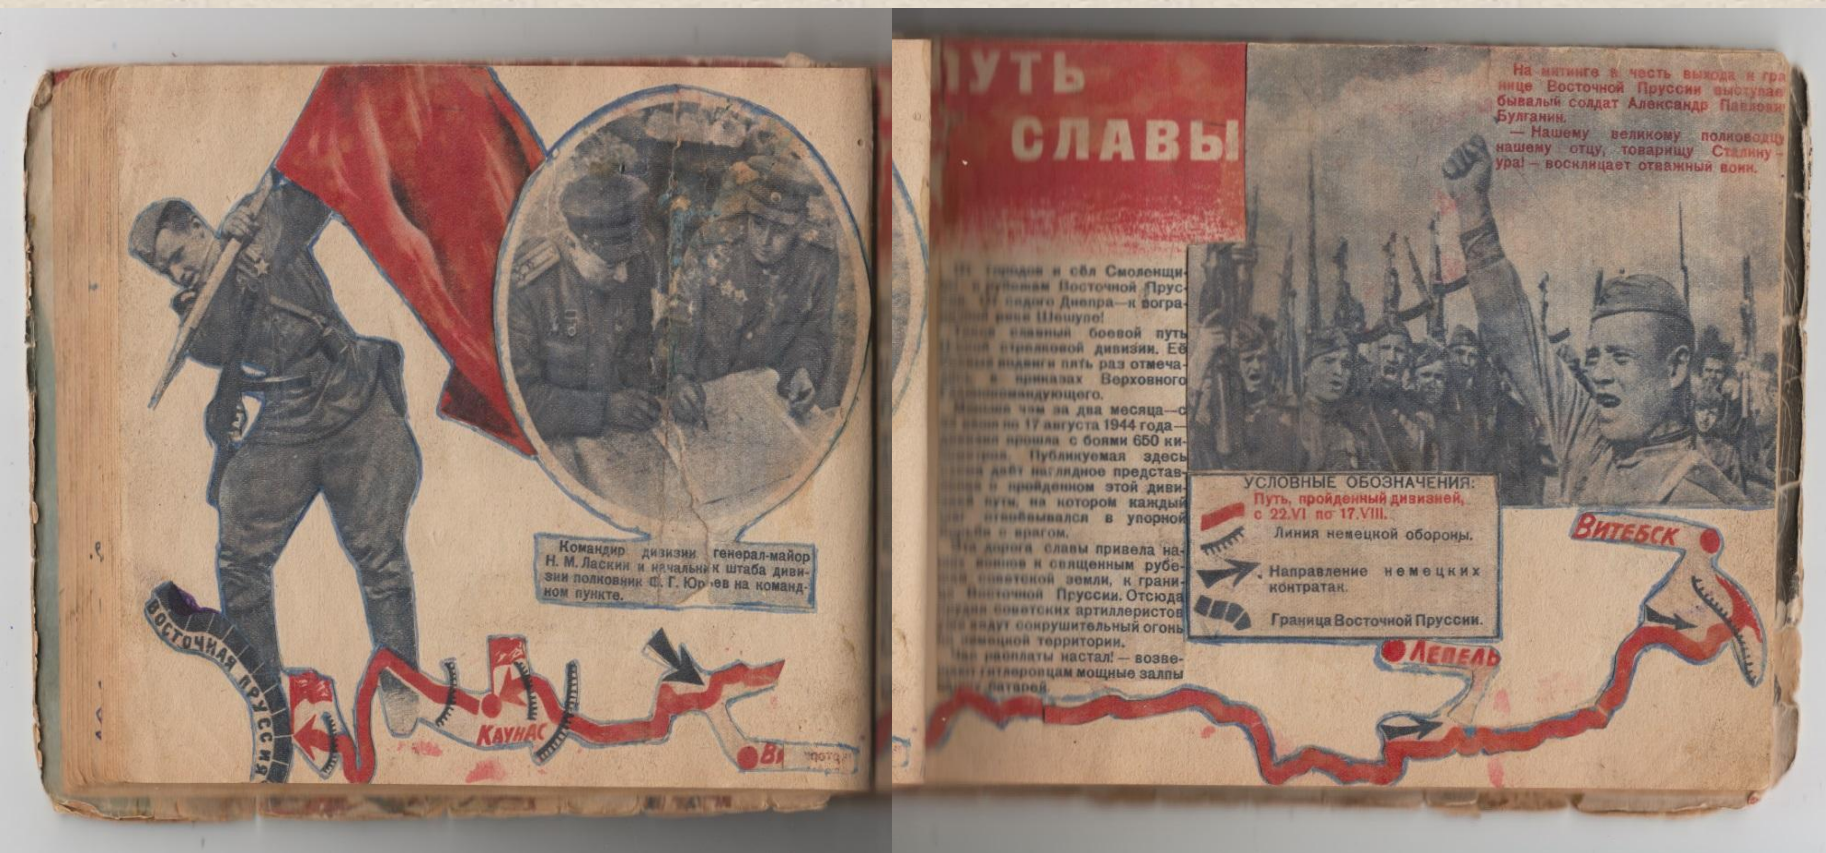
Командир дивизии генерал-майор Н. М. Ласкин и начальник штаба дивизии полковник Ф. Г. Юрьев на командном пункте.

ВОСТОЧНАЯ ПРУССИЯ

КАУНАС

В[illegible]

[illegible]УТЬ СЛАВЫ

На митинге в честь выхода к границе Восточной Пруссии выступает бывалый солдат Александр Павлович Булганин.
— Нашему великому полководцу, нашему отцу, товарищу Сталину — ура! — восклицает отважный воин.

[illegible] городов и сёл Смоленщины к рубежам Восточной Пруссии. От седого Днепра—к вогра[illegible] реке Шешупе!

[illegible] славный боевой путь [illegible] стрелковой дивизии. Её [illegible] подвиги пять раз отмечались в приказах Верховного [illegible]командующего.

Меньше чем за два месяца—с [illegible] по 17 августа 1944 года—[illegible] прошла с боями 650 ки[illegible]. Публикуемая здесь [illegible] даёт наглядное представление о пройденном этой дивизией пути, на котором каждый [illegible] отвоёвывался в упорной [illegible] с врагом.

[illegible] дорога славы привела на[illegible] воинов к священным рубежам советской земли, к границе Восточной Пруссии. Отсюда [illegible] советских артиллеристов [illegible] ведут сокрушительный огонь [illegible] немецкой территории.

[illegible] расплаты настал! — возве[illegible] гитлеровцам мощные залпы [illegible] батарей.

УСЛОВНЫЕ ОБОЗНАЧЕНИЯ:
Путь, пройденный дивизией, с 22.VI по 17.VIII.
Линия немецкой обороны.
Направление немецких контратак.
Граница Восточной Пруссии.

ВИТЕБСК

ЛЕПЕЛЬ